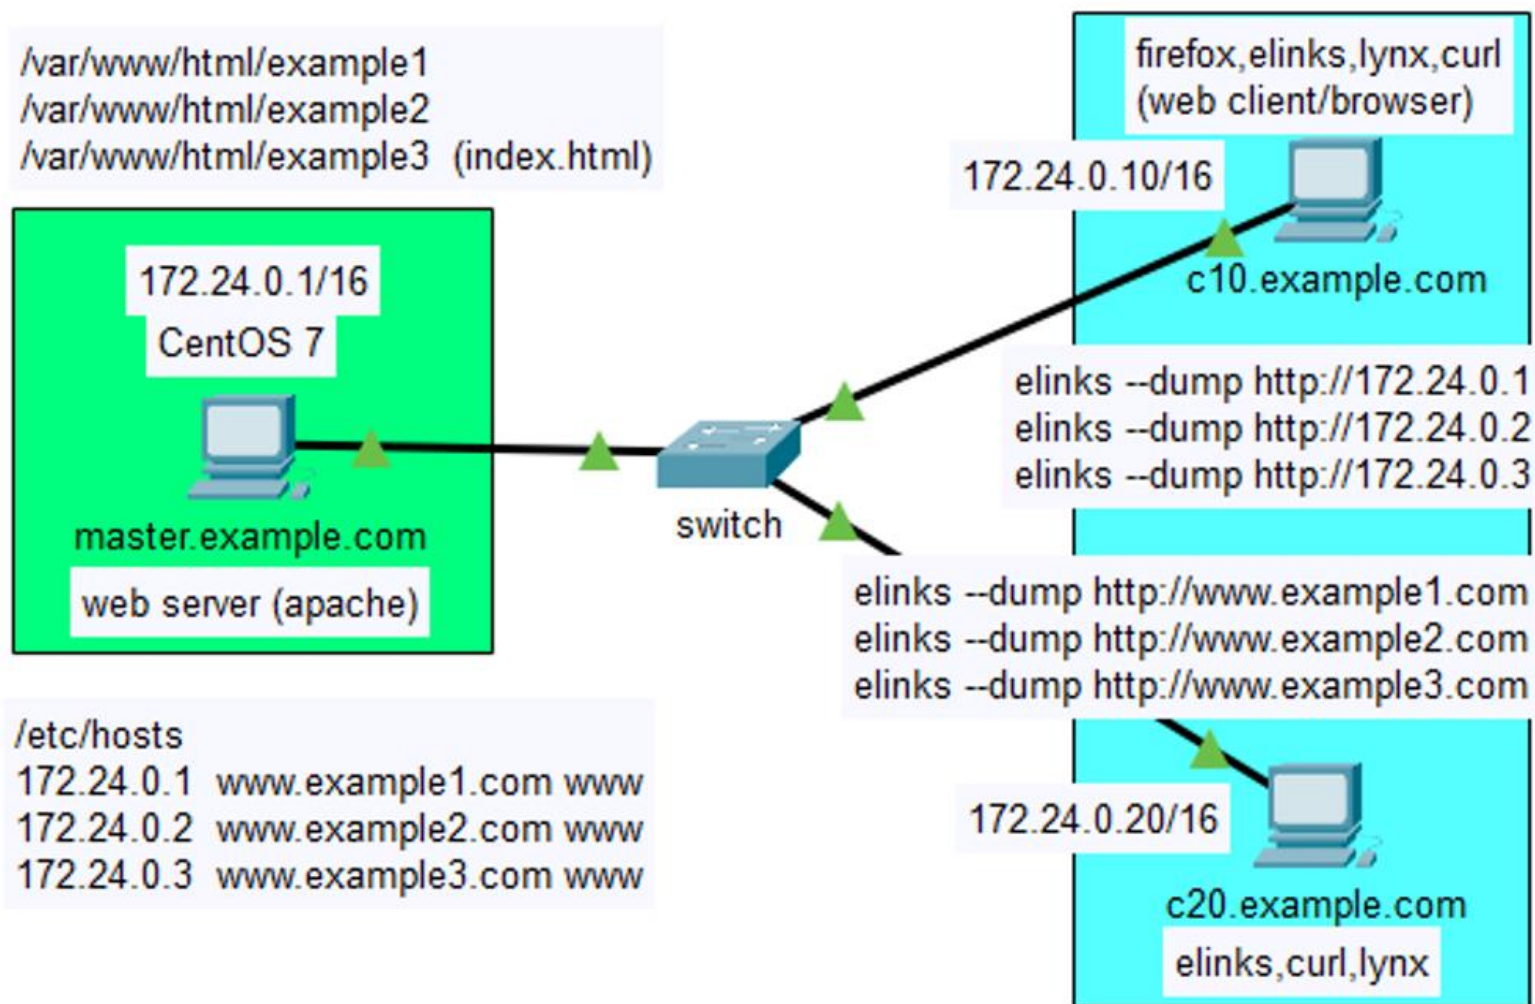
/var/www/html/example1
/var/www/html/example2
/var/www/html/example3 (index.html)

172.24.0.1/16
CentOS 7

master.example.com
web server (apache)

switch

firefox,elinks,lynx,curl
(web client/browser)

172.24.0.10/16

c10.example.com

elinks --dump http://172.24.0.1
elinks --dump http://172.24.0.2
elinks --dump http://172.24.0.3

elinks --dump http://www.example1.com
elinks --dump http://www.example2.com
elinks --dump http://www.example3.com

/etc/hosts
172.24.0.1 www.example1.com www
172.24.0.2 www.example2.com www
172.24.0.3 www.example3.com www

172.24.0.20/16

c20.example.com
elinks,curl,lynx